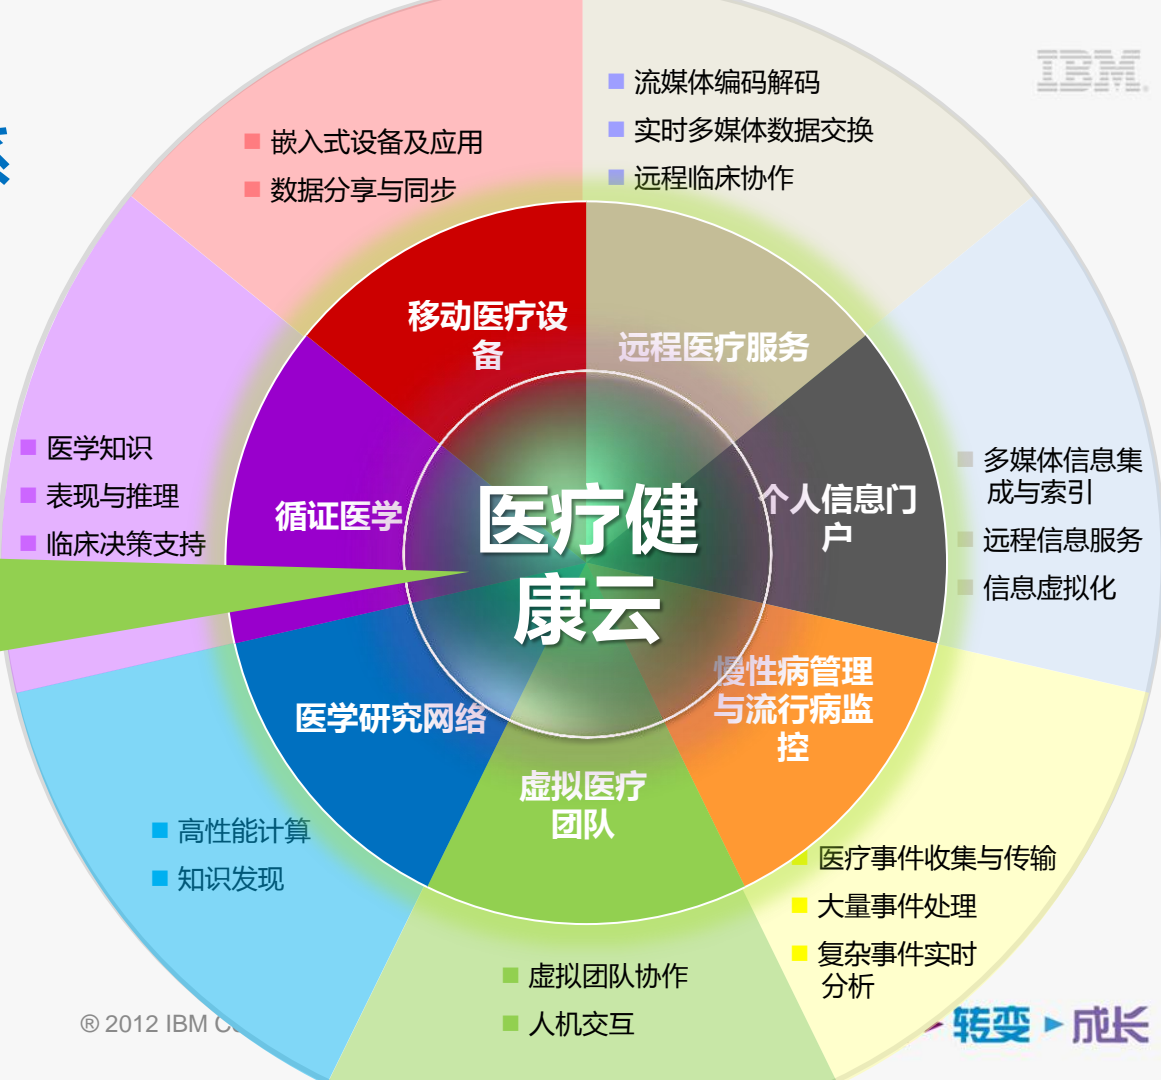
IBM

嵌入式设备及应用
数据分享与同步

流媒体编码解码
实时多媒体数据交换
远程临床协作

移动医疗设备

远程医疗服务

医学知识
表现与推理
临床决策支持

循证医学

医疗健康云

个人信息门户

多媒体信息集成与索引
远程信息服务
信息虚拟化

医学研究网络

慢性病管理与流行病监控

虚拟医疗团队

高性能计算
知识发现

医疗事件收集与传输
大量事件处理
复杂事件实时分析

虚拟团队协作
人机交互

® 2012 IBM C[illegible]

转变 ▸ 成长